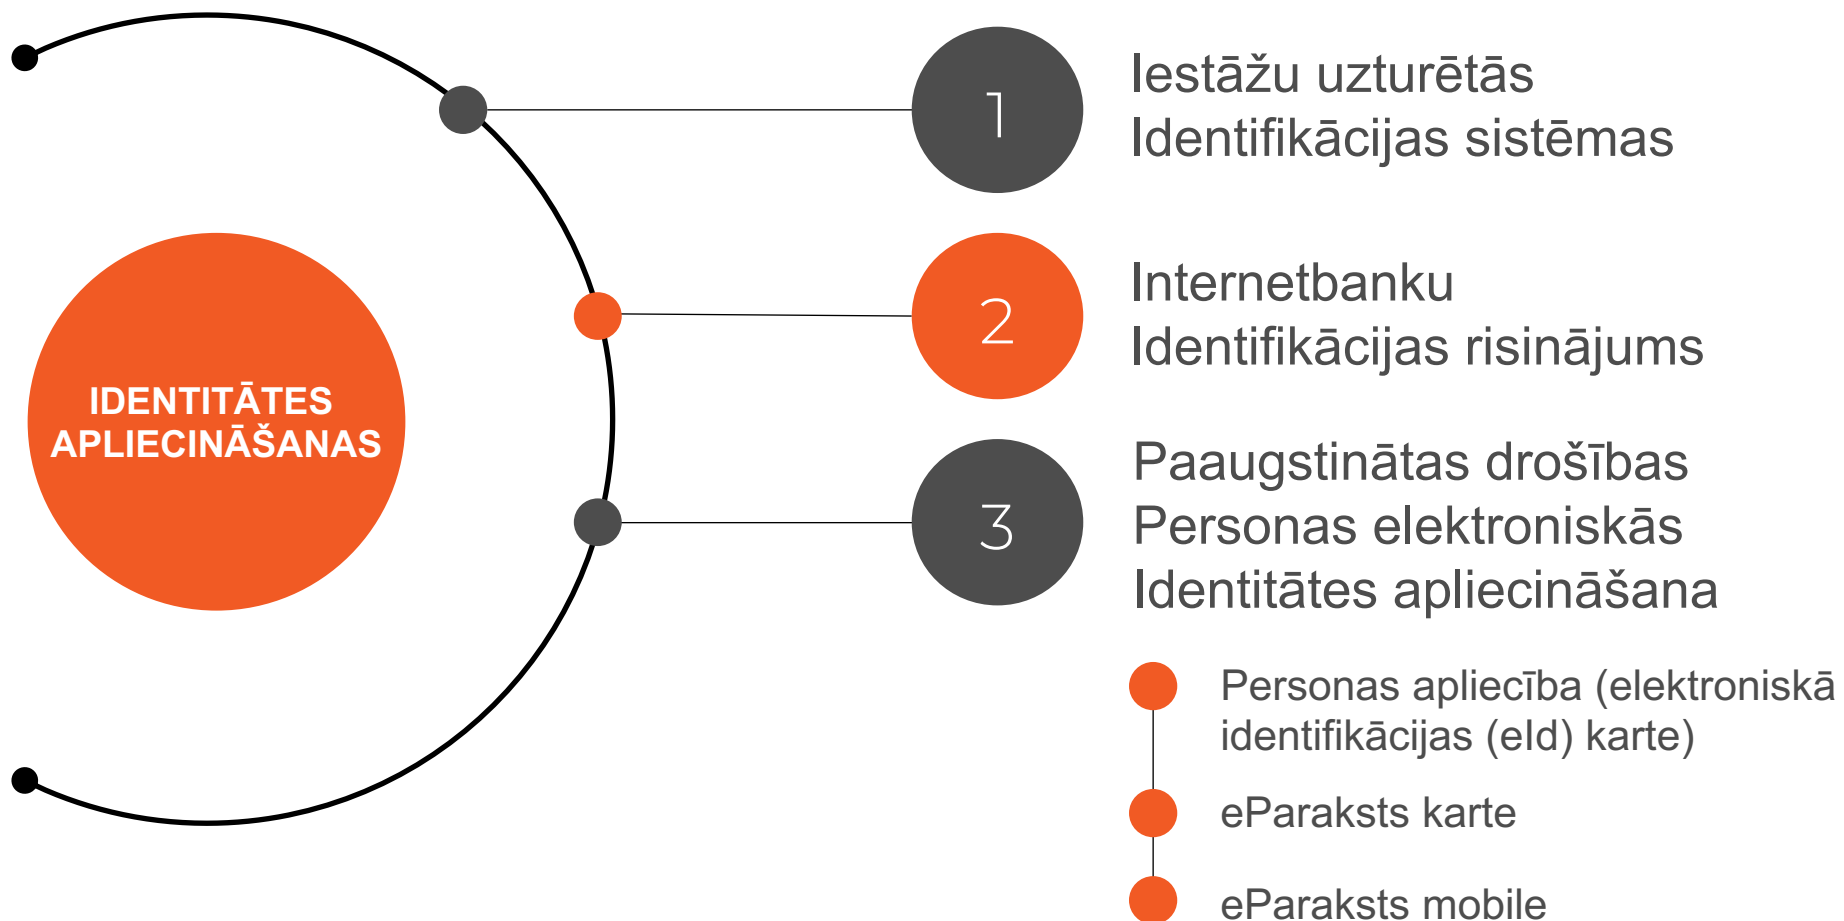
IDENTITĀTES APLIECINĀŠANAS

1

Iestāžu uzturētās Identifikācijas sistēmas

2

Internetbanku Identifikācijas risinājums

3

Paaugstinātas drošības Personas elektroniskās Identitātes apliecināšana

Personas apliecība (elektroniskā identifikācijas (eId) karte)

eParaksts karte

eParaksts mobile